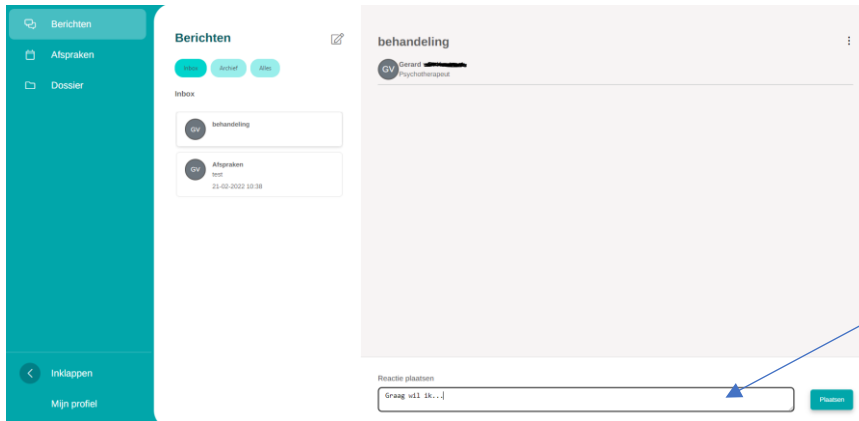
Berichten
Afspraken
Dossier

Inklappen
Mijn profiel

Berichten

Nieuw Archief Alles

Inbox

GV behandeling

GV Afspraken
test
21-02-2022 10:38

behandeling

GV Gerard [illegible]
Psychotherapeut

Reactie plaatsen

Graag wil ik...

Plaatsen